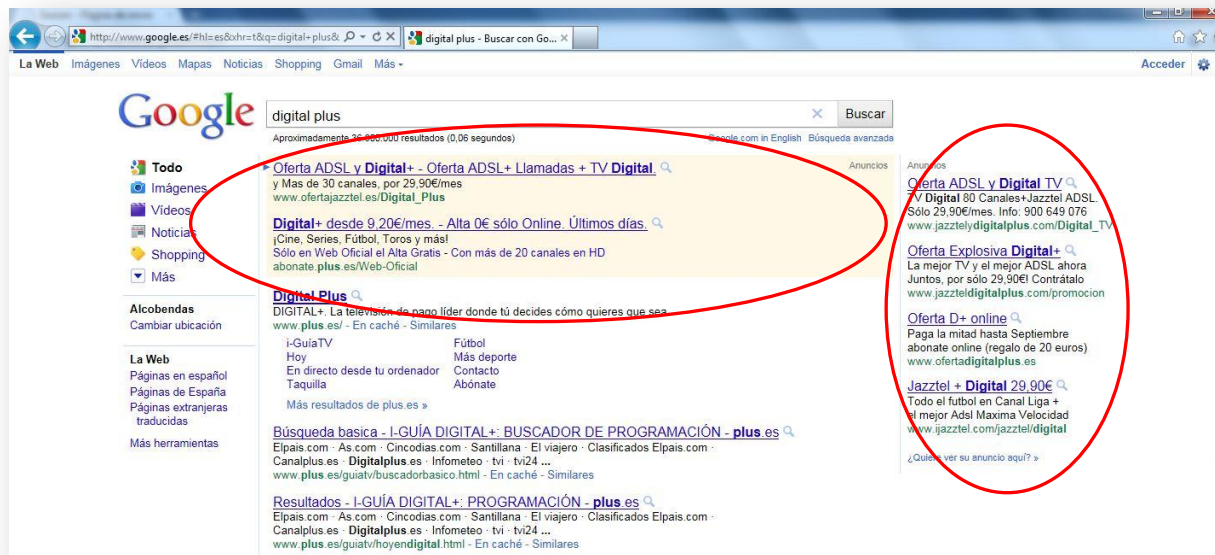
http://www.google.es/#hl=es&xhr=t&q=digital+plus&

digital plus - Buscar con Go...

La Web Imágenes Vídeos Mapas Noticias Shopping Gmail Más

Acceder

Google

digital plus

Buscar

Aproximadamente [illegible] resultados (0,06 segundos)

Google.com in English Búsqueda avanzada

Todo
Imágenes
Vídeos
Noticias
Shopping
Más

Alcobendas
Cambiar ubicación

La Web
Páginas en español
Páginas de España
Páginas extranjeras traducidas

Más herramientas

Anuncios

Oferta ADSL y Digital+ - Oferta ADSL+ Llamadas + TV Digital.
y Mas de 30 canales, por 29,90€/mes
www.ofertajazztel.es/Digital_Plus

Digital+ desde 9,20€/mes. - Alta 0€ sólo Online. Últimos días.
¡Cine, Series, Fútbol, Toros y más!
Sólo en Web Oficial el Alta Gratis - Con más de 20 canales en HD
abonate.plus.es/Web-Oficial

Digital Plus
DIGITAL+. La televisión de pago líder donde tú decides cómo quieres que sea.
www.plus.es/ - En caché - Similares

i-GuíaTV
Hoy
En directo desde tu ordenador
Taquilla

Fútbol
Más deporte
Contacto
Abónate

Más resultados de plus.es »

Búsqueda basica - I-GUÍA DIGITAL+: BUSCADOR DE PROGRAMACIÓN - plus.es
Elpais.com · As.com · Cincodias.com · Santillana · El viajero · Clasificados Elpais.com · Canalplus.es · Digitalplus.es · Infometeo · tvi · tvi24 ...
www.plus.es/guiatv/buscadorbasico.html - En caché - Similares

Resultados - I-GUÍA DIGITAL+: PROGRAMACIÓN - plus.es
Elpais.com · As.com · Cincodias.com · Santillana · El viajero · Clasificados Elpais.com · Canalplus.es · Digitalplus.es · Infometeo · tvi · tvi24 ...
www.plus.es/guiatv/hoyendigital.html - En caché - Similares

Anuncios

Oferta ADSL y Digital TV
TV Digital 80 Canales+Jazztel ADSL. Sólo 29,90€/mes. Info: 900 649 076
www.jazztelydigitalplus.com/Digital_TV

Oferta Explosiva Digital+
La mejor TV y el mejor ADSL ahora Juntos, por sólo 29,90€! Contrátalo
www.jazzteldigitalplus.com/promocion

Oferta D+ online
Paga la mitad hasta Septiembre abonate online (regalo de 20 euros)
www.ofertadigitalplus.es

Jazztel + Digital 29,90€
Todo el futbol en Canal Liga + el mejor Adsl Maxima Velocidad
www.ijazztel.com/jazztel/digital

¿Quiere ver su anuncio aquí? »